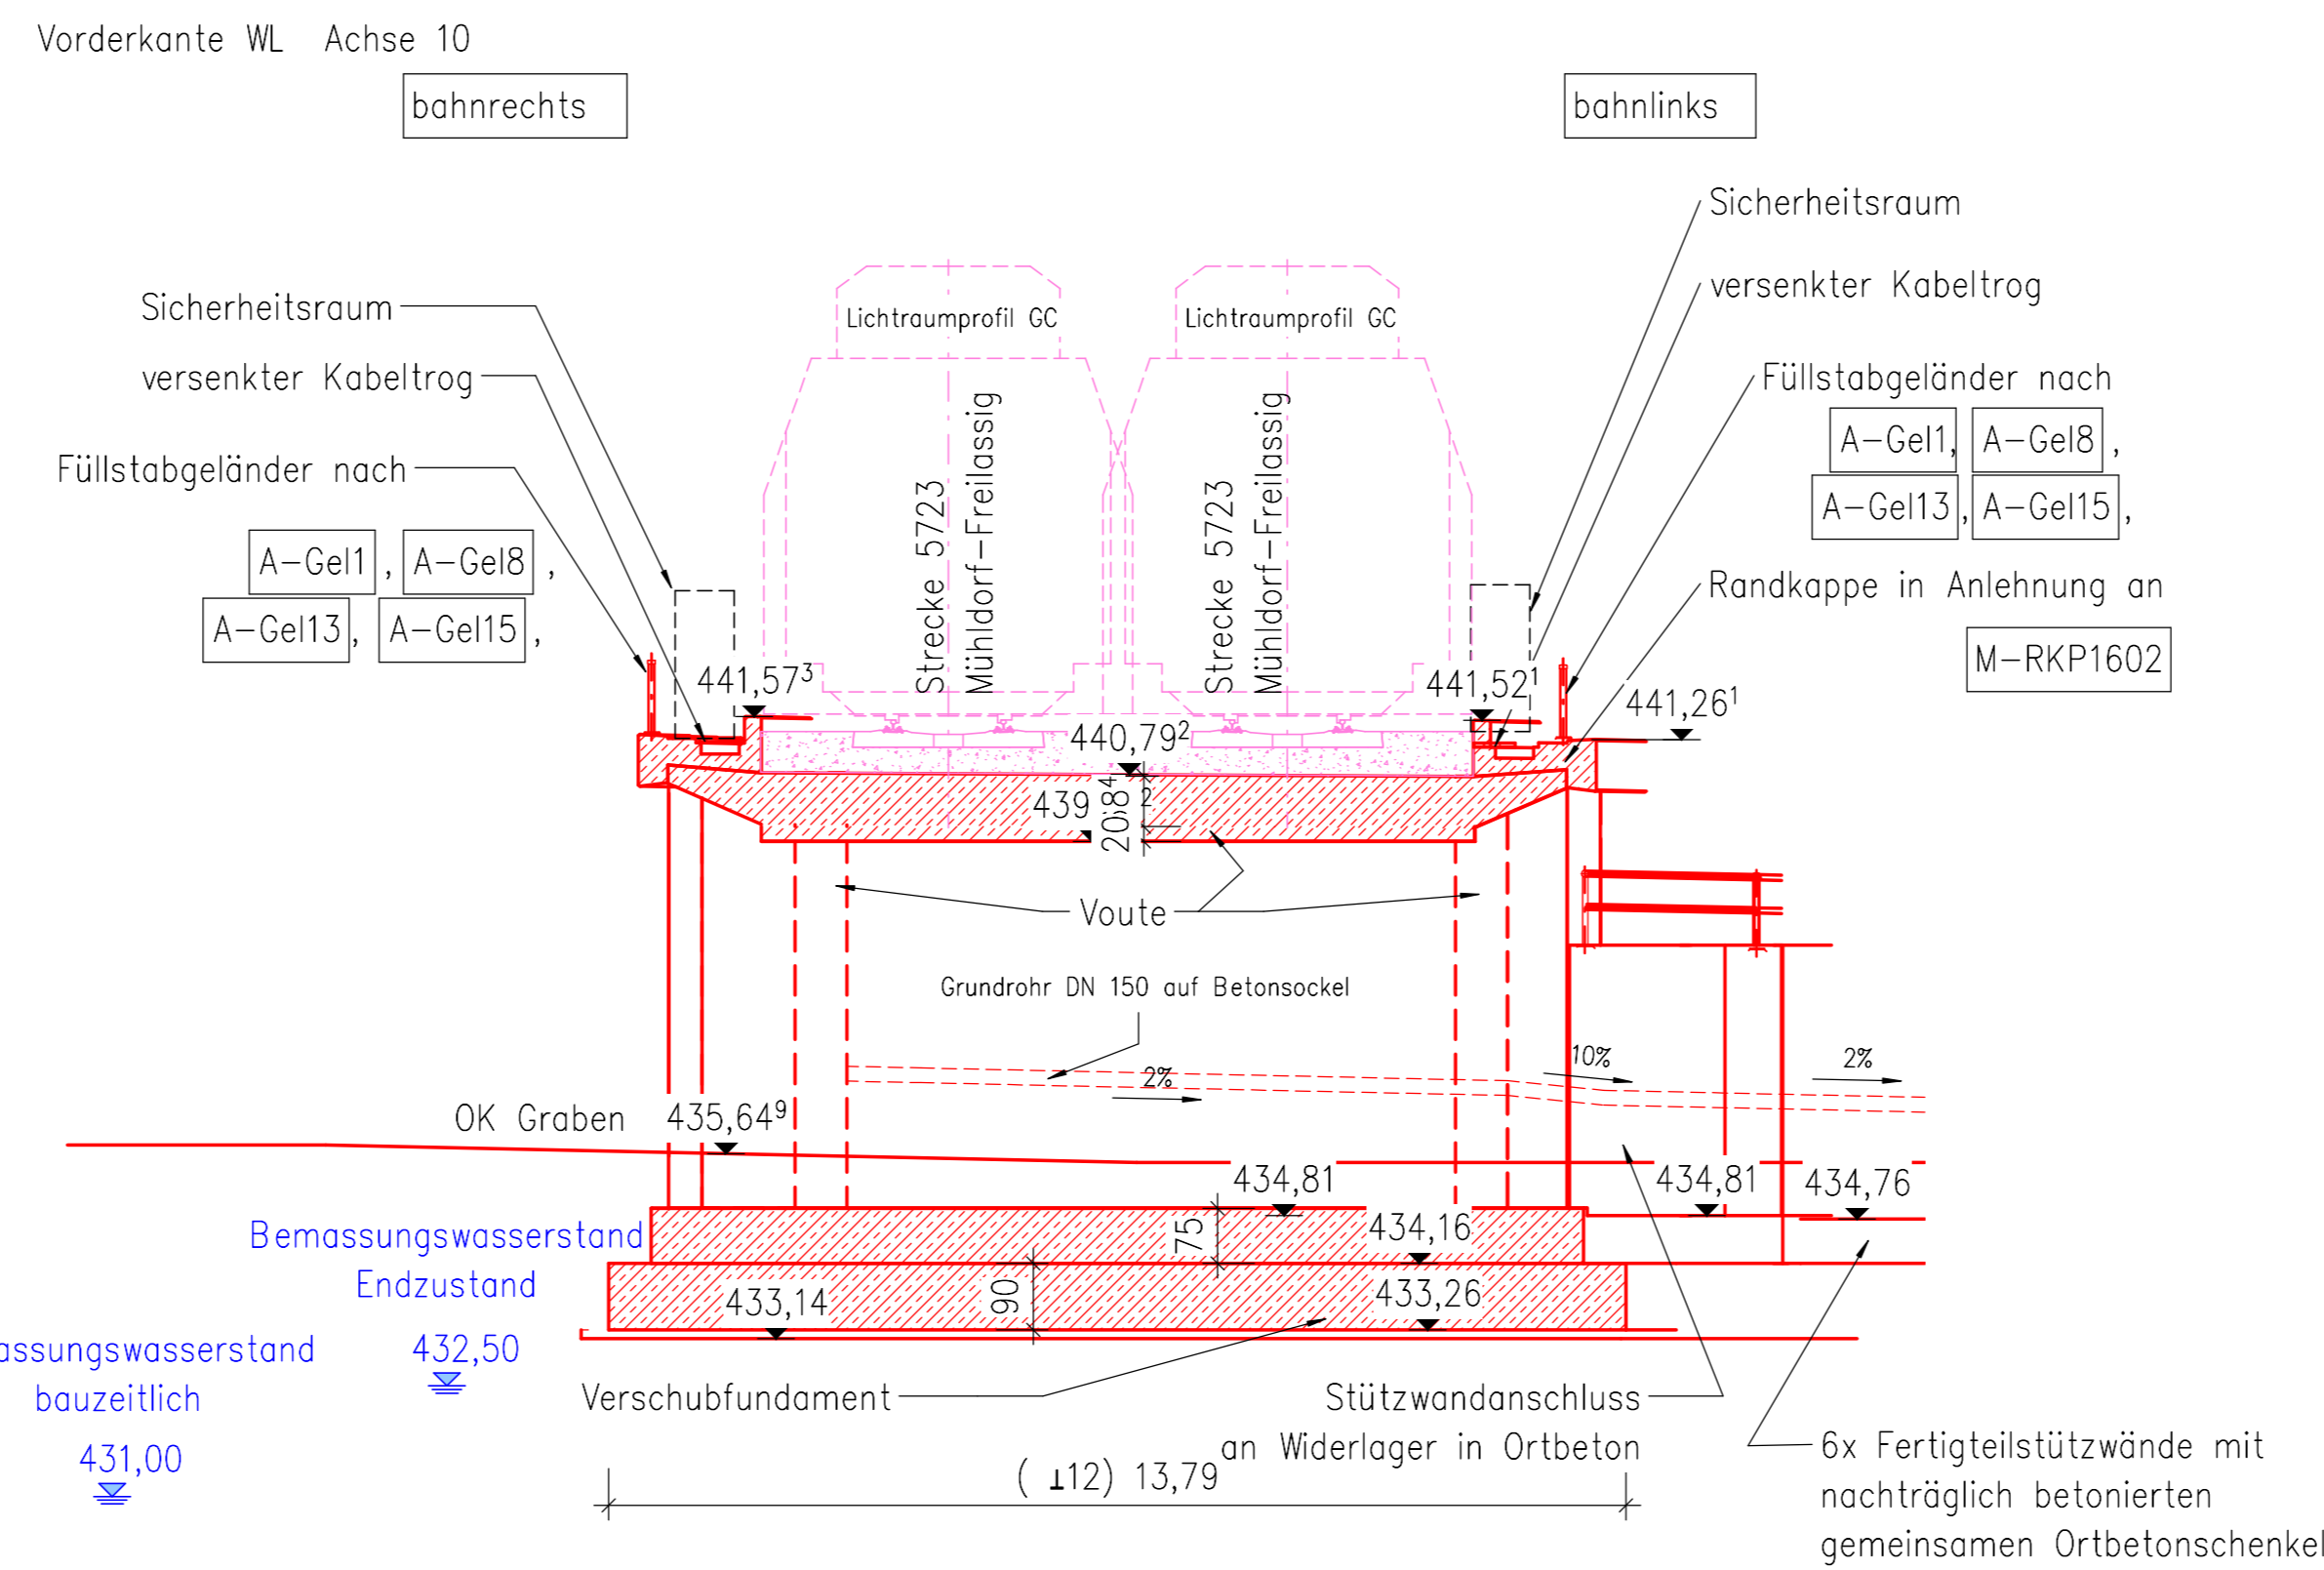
Vorderkante WL Achse 10

bahnrechts

bahnlinks

Sicherheitsraum

versenkter Kabeltrog

Füllstabgeländer nach

A–Gel1, A–Gel8,
A–Gel13, A–Gel15,

Randkappe in Anlehnung an
M–RKP1602

Sicherheitsraum

versenkter Kabeltrog

Füllstabgeländer nach

A–Gel1, A–Gel8,
A–Gel13, A–Gel15,

Lichtraumprofil GC

Lichtraumprofil GC

Strecke 5723 Mühldorf–Freilassig

Strecke 5723 Mühldorf–Freilassig

$441,57^3$

$441,52^1$

$441,26^1$

$440,79^2$

439

$20{,}8^4$

2

Voute

Grundrohr DN 150 auf Betonsockel

2%

10%

2%

OK Graben

$435,64^9$

434,81

434,81

434,76

75

434,16

Bemassungswasserstand
Endzustand

432,50

90

433,14

433,26

assungswasserstand
bauzeitlich

431,00

Verschubfundament

Stützwandanschluss
an Widerlager in Ortbeton

6x Fertigteilstützwände mit nachträglich betonierten gemeinsamen Ortbetonschenkel

( ⊥12) 13,79